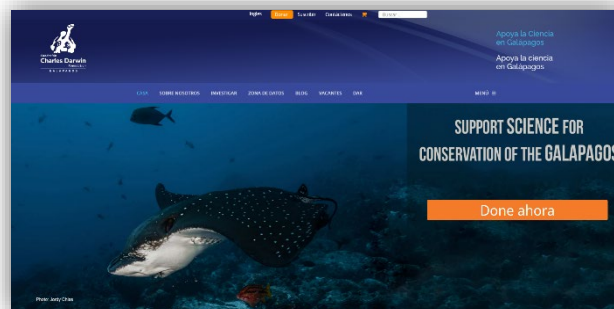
Inglés Done Suscribir Donaciones Buscar

Charles Darwin
GALAPAGOS

Apoya la Ciencia en Galápagos

Apoya la ciencia en Galápagos

CASA SOBRE NOSOTROS INVESTIGAR ZONA DE DATOS BLOG VACANTES DAR

MENÚ

SUPPORT SCIENCE FOR CONSERVATION OF THE GALAPAGOS

Done ahora

Photo: Jody Chiu